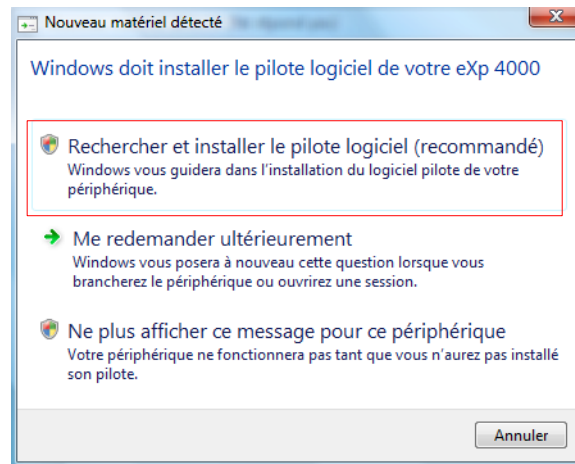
Nouveau matériel détecté

Windows doit installer le pilote logiciel de votre eXp 4000

Rechercher et installer le pilote logiciel (recommandé)
Windows vous guidera dans l'installation du logiciel pilote de votre périphérique.

Me redemander ultérieurement
Windows vous posera à nouveau cette question lorsque vous brancherez le périphérique ou ouvrirez une session.

Ne plus afficher ce message pour ce périphérique
Votre périphérique ne fonctionnera pas tant que vous n'aurez pas installé son pilote.

Annuler